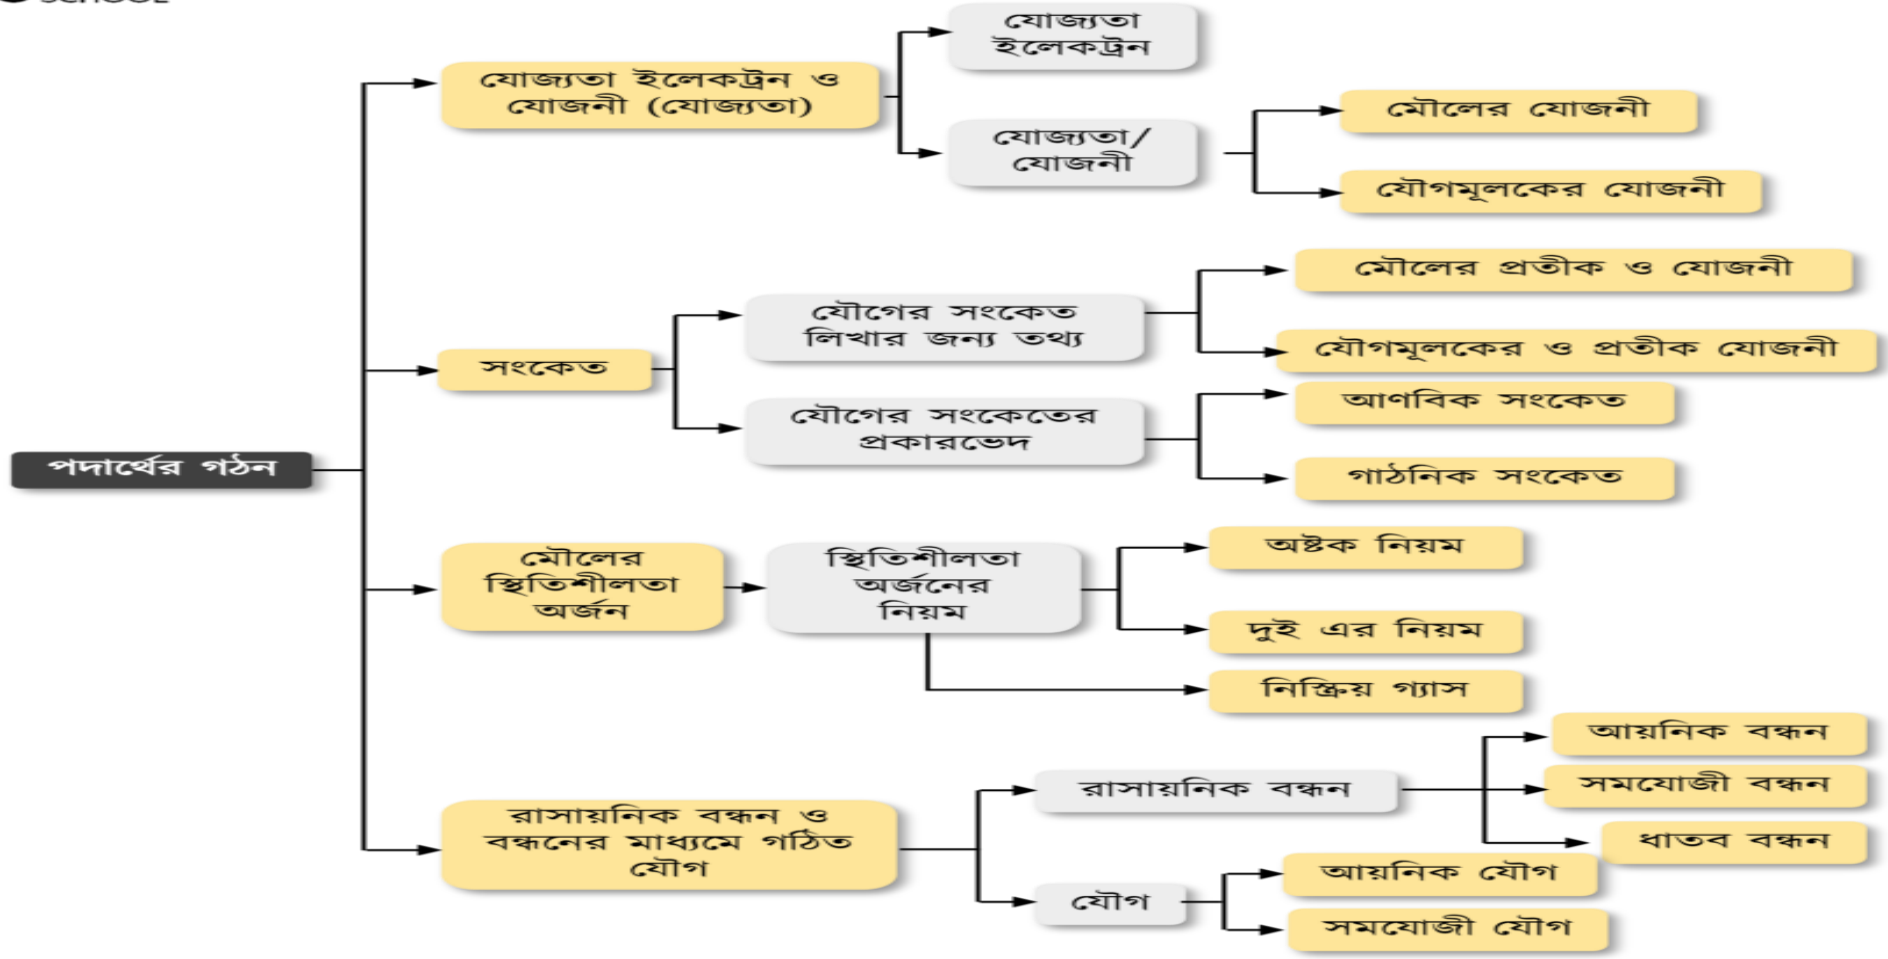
পদার্থের গঠন

যোজ্যতা ইলেকট্রন ও যোজনী (যোজ্যতা)

যোজ্যতা ইলেকট্রন

যোজ্যতা/ যোজনী

মৌলের যোজনী

যৌগমূলকের যোজনী

সংকেত

যৌগের সংকেত লিখার জন্য তথ্য

মৌলের প্রতীক ও যোজনী

যৌগমূলকের ও প্রতীক যোজনী

যৌগের সংকেতের প্রকারভেদ

আণবিক সংকেত

গাঠনিক সংকেত

মৌলের স্থিতিশীলতা অর্জন

স্থিতিশীলতা অর্জনের নিয়ম

অষ্টক নিয়ম

দুই এর নিয়ম

নিষ্ক্রিয় গ্যাস

রাসায়নিক বন্ধন ও বন্ধনের মাধ্যমে গঠিত যৌগ

রাসায়নিক বন্ধন

আয়নিক বন্ধন

সমযোজী বন্ধন

ধাতব বন্ধন

যৌগ

আয়নিক যৌগ

সমযোজী যৌগ